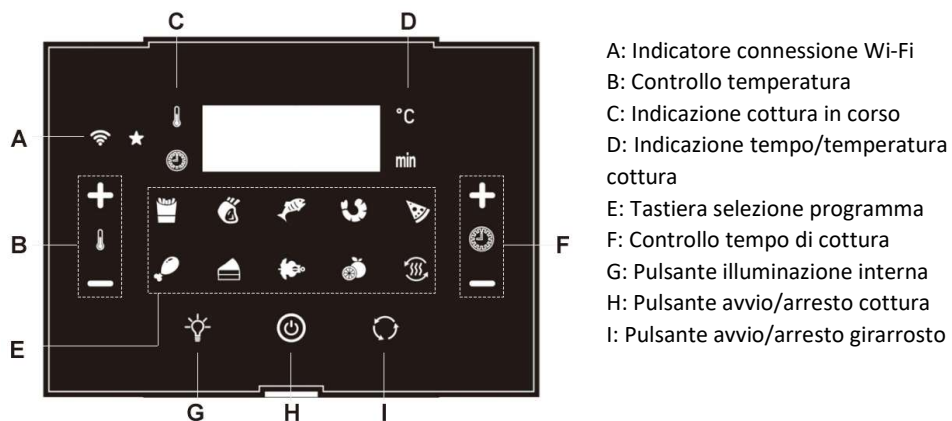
C

D

A

°C

min

B

F

E

G

H

I

A: Indicatore connessione Wi-Fi
B: Controllo temperatura
C: Indicazione cottura in corso
D: Indicazione tempo/temperatura cottura
E: Tastiera selezione programma
F: Controllo tempo di cottura
G: Pulsante illuminazione interna
H: Pulsante avvio/arresto cottura
I: Pulsante avvio/arresto girarrosto